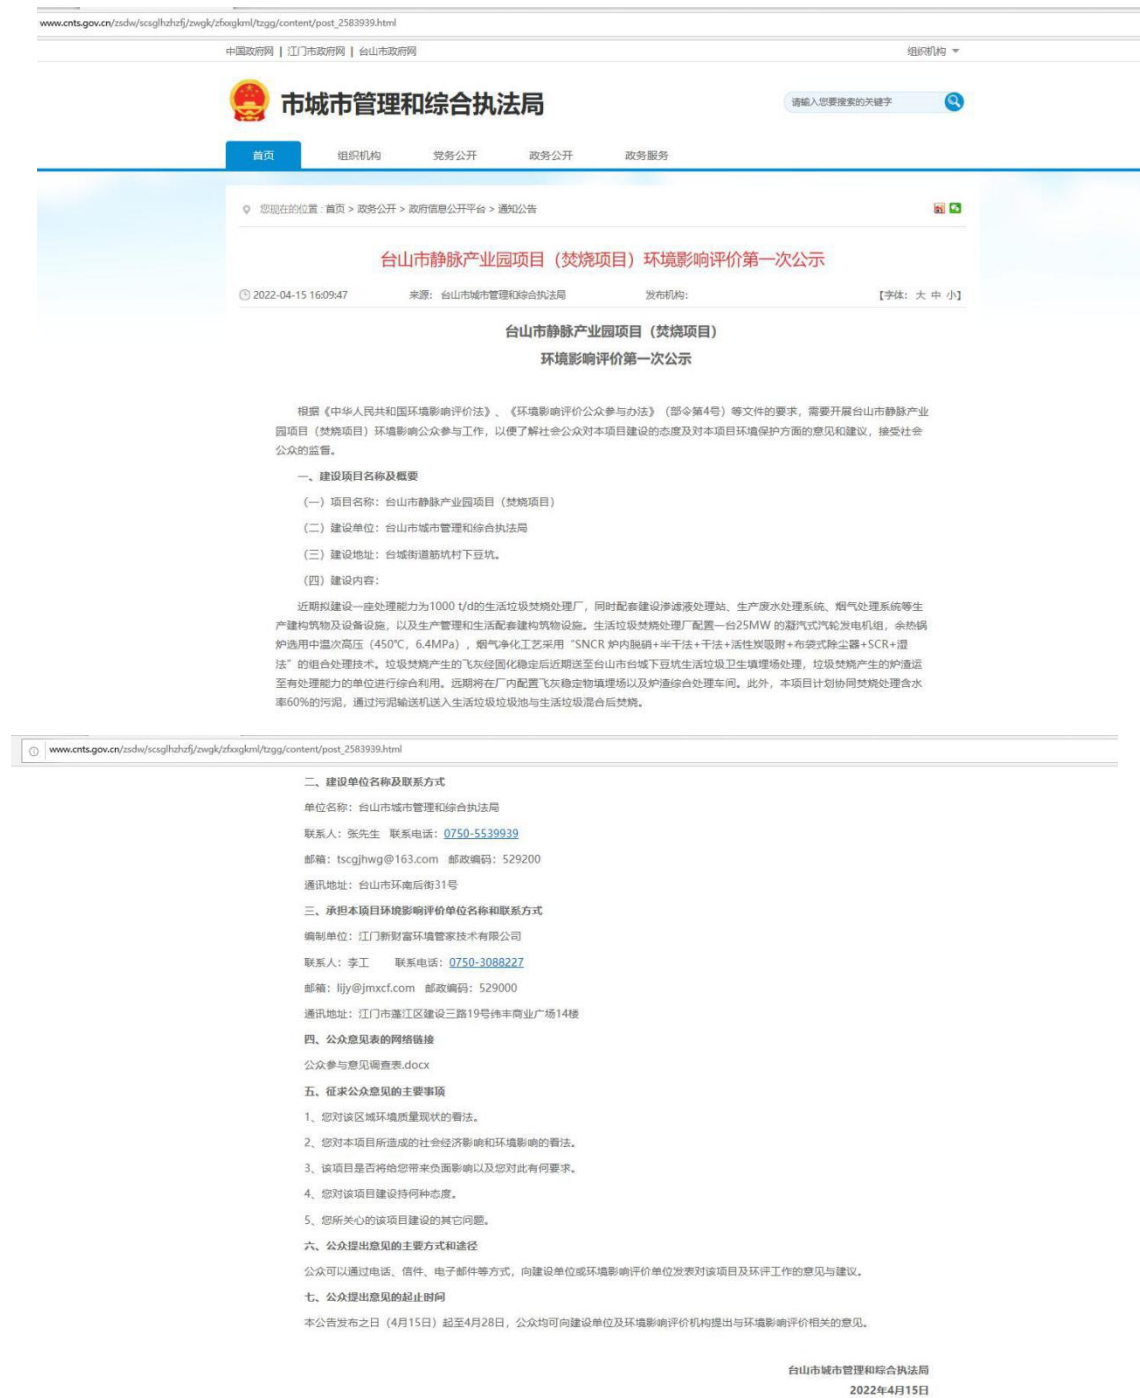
www.cnts.gov.cn/zsdw/scsglhzhfj/zwgk/zfxxgkml/tzgg/content/post_2583939.html

中国政府网 | 江门市政府网 | 台山市政府网

组织机构

市城市管理和综合执法局

请输入您要搜索的关键字

首页 组织机构 党务公开 政务公开 政务服务

您现在的位置：首页 > 政务公开 > 政府信息公开平台 > 通知公告

台山市静脉产业园项目（焚烧项目）环境影响评价第一次公示

2022-04-15 16:09:47 来源：台山市城市管理和综合执法局 发布机构： 【字体：大 中 小】

台山市静脉产业园项目（焚烧项目）
环境影响评价第一次公示

根据《中华人民共和国环境影响评价法》、《环境影响评价公众参与办法》（部令第4号）等文件的要求，需要开展台山市静脉产业园项目（焚烧项目）环境影响公众参与工作，以便了解社会公众对本项目建设的态度及对本项目环境保护方面的意见和建议，接受社会公众的监督。

一、建设项目名称及概要

（一）项目名称：台山市静脉产业园项目（焚烧项目）

（二）建设单位：台山市城市管理和综合执法局

（三）建设地址：台城街道筋坑村下豆坑。

（四）建设内容：

近期拟建设一座处理能力为1000 t/d的生活垃圾焚烧处理厂，同时配套建设渗滤液处理站、生产废水处理系统、烟气处理系统等生产建构筑物及设备设施，以及生产管理和生活配套建构筑物设施。生活垃圾焚烧处理厂配置一台25MW 的凝汽式汽轮发电机组，余热锅炉选用中温次高压（450℃，6.4MPa），烟气净化工艺采用"SNCR 炉内脱硝+半干法+干法+活性炭吸附+布袋式除尘器+SCR+湿法"的组合处理技术。垃圾焚烧产生的飞灰经固化稳定后近期送至台山市台城下豆坑生活垃圾卫生填埋场处理，垃圾焚烧产生的炉渣运至有处理能力的单位进行综合利用。远期将在厂内配置飞灰稳定物填埋场以及炉渣综合处理车间。此外，本项目计划协同焚烧处理含水率60%的污泥，通过污泥输送机送入生活垃圾垃圾池与生活垃圾混合后焚烧。

www.cnts.gov.cn/zsdw/scsglhzhfj/zwgk/zfxxgkml/tzgg/content/post_2583939.html

二、建设单位名称及联系方式

单位名称：台山市城市管理和综合执法局

联系人：张先生 联系电话：0750-5539939

邮箱：tscgjhwg@163.com 邮政编码：529200

通讯地址：台山市环南后街31号

三、承担本项目环境影响评价单位名称和联系方式

编制单位：江门新财富环境管家技术有限公司

联系人：李工 联系电话：0750-3088227

邮箱：lijy@jmxcf.com 邮政编码：529000

通讯地址：江门市蓬江区建设三路19号伟丰商业广场14楼

四、公众意见表的网络链接

公众参与意见调查表.docx

五、征求公众意见的主要事项

1、您对该区域环境质量现状的看法。

2、您对本项目所造成的社会经济影响和环境影响的看法。

3、该项目是否将给您带来负面影响以及您对此有何要求。

4、您对该项目建设持何种态度。

5、您所关心的该项目建设的其它问题。

六、公众提出意见的主要方式和途径

公众可以通过电话、信件、电子邮件等方式，向建设单位或环境影响评价单位发表对该项目及环评工作的意见与建议。

七、公众提出意见的起止时间

本公告发布之日（4月15日）起至4月28日，公众均可向建设单位及环境影响评价机构提出与环境影响评价相关的意见。

台山市城市管理和综合执法局
2022年4月15日